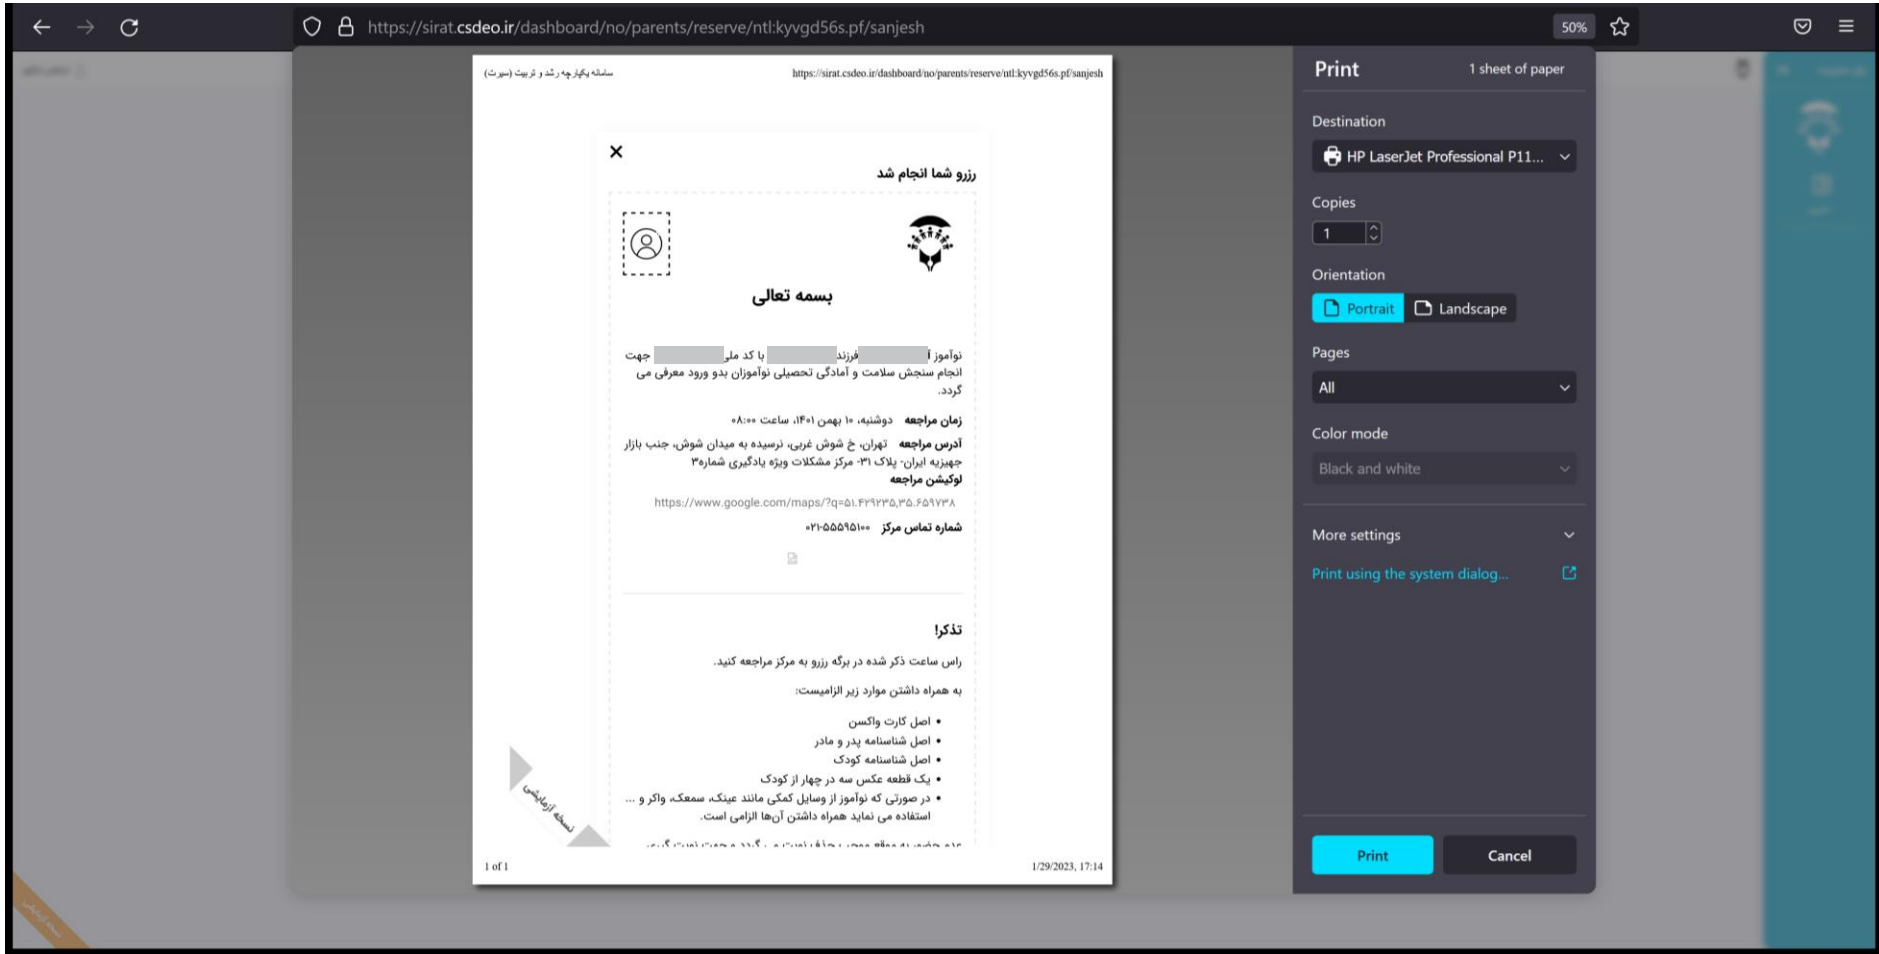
https://sirat.csdeo.ir/dashboard/no/parents/reserve/ntl:kyvgd56s.pf/sanjesh

50%

سامانه یکپارچه رشد و تربیت (سیرت)

https://sirat.csdeo.ir/dashboard/no/parents/reserve/ntl:kyvgd56s.pf/sanjesh

×

رزرو شما انجام شد

بسمه تعالی

نوآموز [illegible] فرزند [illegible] با کد ملی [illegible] جهت انجام سنجش سلامت و آمادگی تحصیلی نوآموزان بدو ورود معرفی می گردد.

زمان مراجعه دوشنبه، ۱۰ بهمن ۱۴۰۱، ساعت ۰۸:۰۰

آدرس مراجعه تهران، خ شوش غربی، نرسیده به میدان شوش، جنب بازار جهیزیه ایران- پلاک ۳۱- مرکز مشکلات ویژه یادگیری شماره۳

لوکیشن مراجعه

https://www.google.com/maps/?q=۵۱.۴۲۹۲۳۵,۳۵.۶۵۹۷۳۸

شماره تماس مرکز ۰۲۱-۵۵۵۹۵۱۰۰

تذکر!

راس ساعت ذکر شده در برگه رزرو به مرکز مراجعه کنید.

به همراه داشتن موارد زیر الزامیست:

- اصل کارت واکسن
- اصل شناسنامه پدر و مادر
- اصل شناسنامه کودک
- یک قطعه عکس سه در چهار از کودک
- در صورتی که نوآموز از وسایل کمکی مانند عینک، سمعک، واکر و ... استفاده می نماید همراه داشتن آن‌ها الزامی است.

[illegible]

نسخه آزمایشی

1 of 1

1/29/2023, 17:14

Print

1 sheet of paper

Destination

HP LaserJet Professional P11...

Copies

1

Orientation

Portrait

Landscape

Pages

All

Color mode

Black and white

More settings

Print using the system dialog...

Print

Cancel